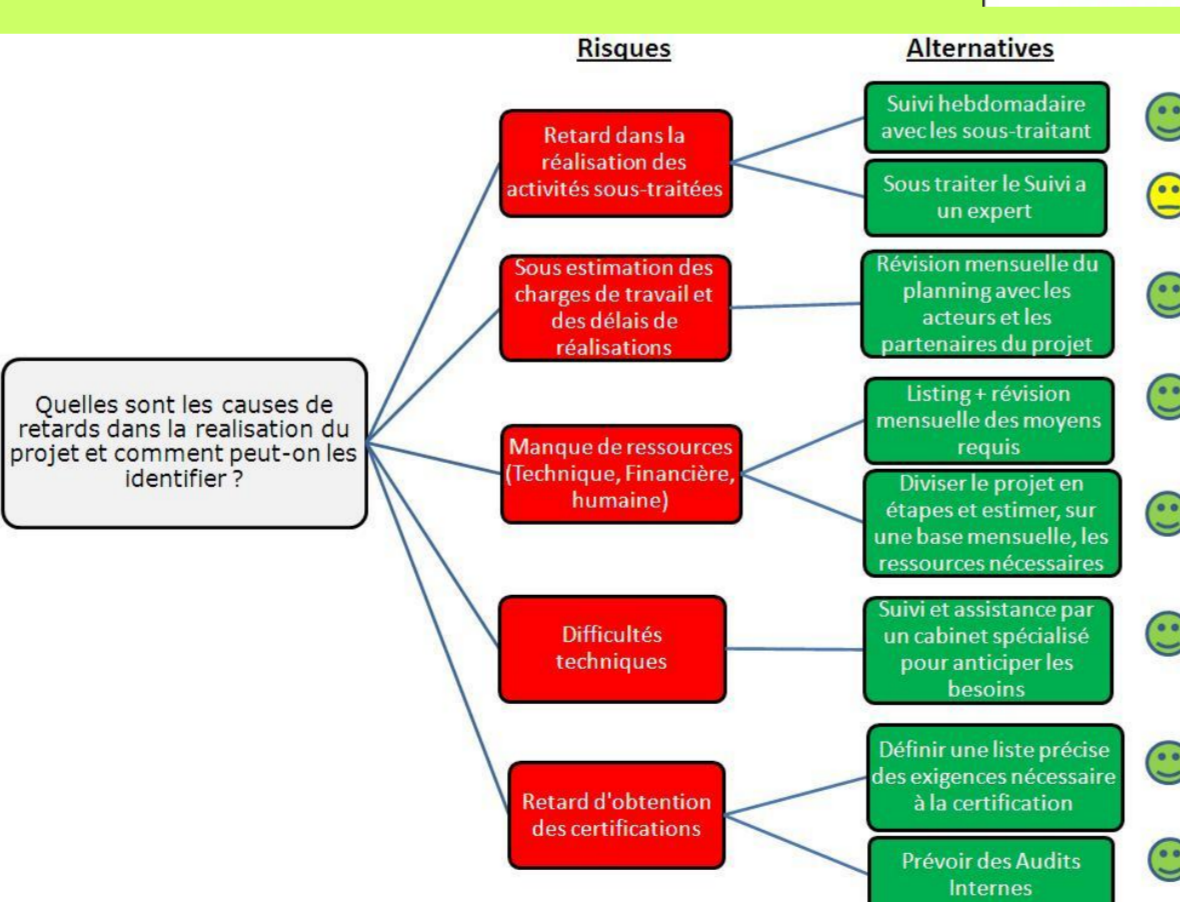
Risques

Alternatives

Quelles sont les causes de retards dans la realisation du projet et comment peut-on les identifier ?

Retard dans la réalisation des activités sous-traitées

Suivi hebdomadaire avec les sous-traitant

Sous traiter le Suivi a un expert

Sous estimation des charges de travail et des délais de réalisations

Révision mensuelle du planning avec les acteurs et les partenaires du projet

Manque de ressources (Technique, Financière, humaine)

Listing + révision mensuelle des moyens requis

Diviser le projet en étapes et estimer, sur une base mensuelle, les ressources nécessaires

Difficultés techniques

Suivi et assistance par un cabinet spécialisé pour anticiper les besoins

Retard d'obtention des certifications

Définir une liste précise des exigences nécessaire à la certification

Prévoir des Audits Internes